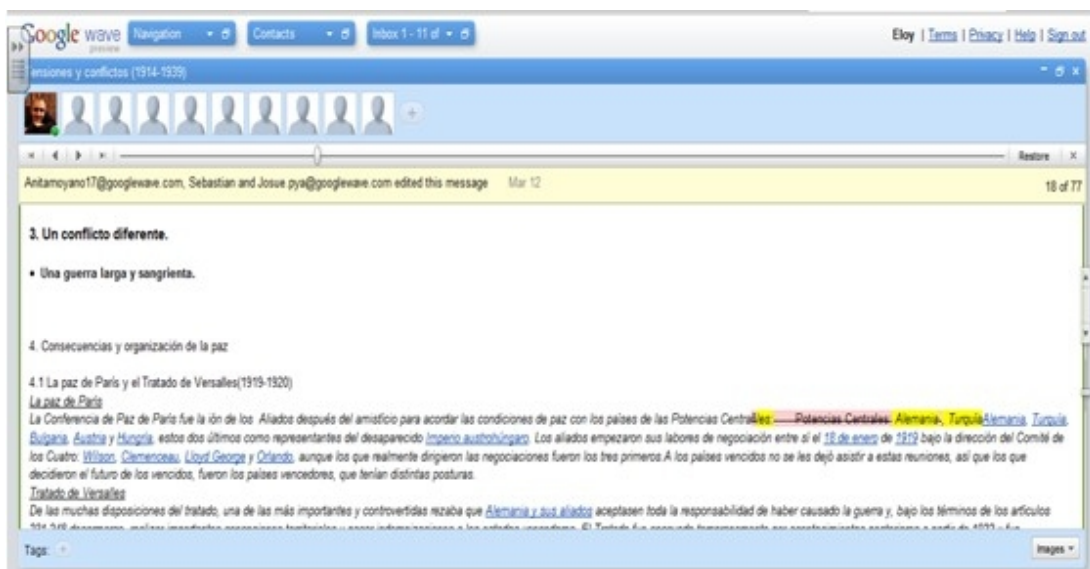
Google wave preview Navigation Contacts Inbox 1 - 11 of

Eloy | Terms | Privacy | Help | Sign out

ensiones y conflictos (1914-1939)

Restore

Anitamoyano17@googlewave.com, Sebastian and Josue pya@googlewave.com edited this message Mar 12

18 of 77

3. Un conflicto diferente.

• Una guerra larga y sangrienta.

4. Consecuencias y organización de la paz

4.1 La paz de París y el Tratado de Versalles(1919-1920)

La paz de París

La Conferencia de Paz de París fue la ión de los Aliados después del armisticio para acordar las condiciones de paz con los países de las Potencias Centrales: — Potencias Centrales: Alemania, TurquíaAlemania, Turquía, Bulgaria, Austria y Hungría, estos dos últimos como representantes del desaparecido Imperio austrohúngaro. Los aliados empezaron sus labores de negociación entre sí el 18 de enero de 1919 bajo la dirección del Comité de los Cuatro: Wilson, Clemenceau, Lloyd George y Orlando, aunque los que realmente dirigieron las negociaciones fueron los tres primeros.A los países vencidos no se les dejó asistir a estas reuniones, así que los que decidieron el futuro de los vencidos, fueron los países vencedores, que tenían distintas posturas.

Tratado de Versalles

De las muchas disposiciones del tratado, una de las más importantes y controvertidas rezaba que Alemania y sus aliados aceptasen toda la responsabilidad de haber causado la guerra y, bajo los términos de los artículos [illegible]

Tags:

Images